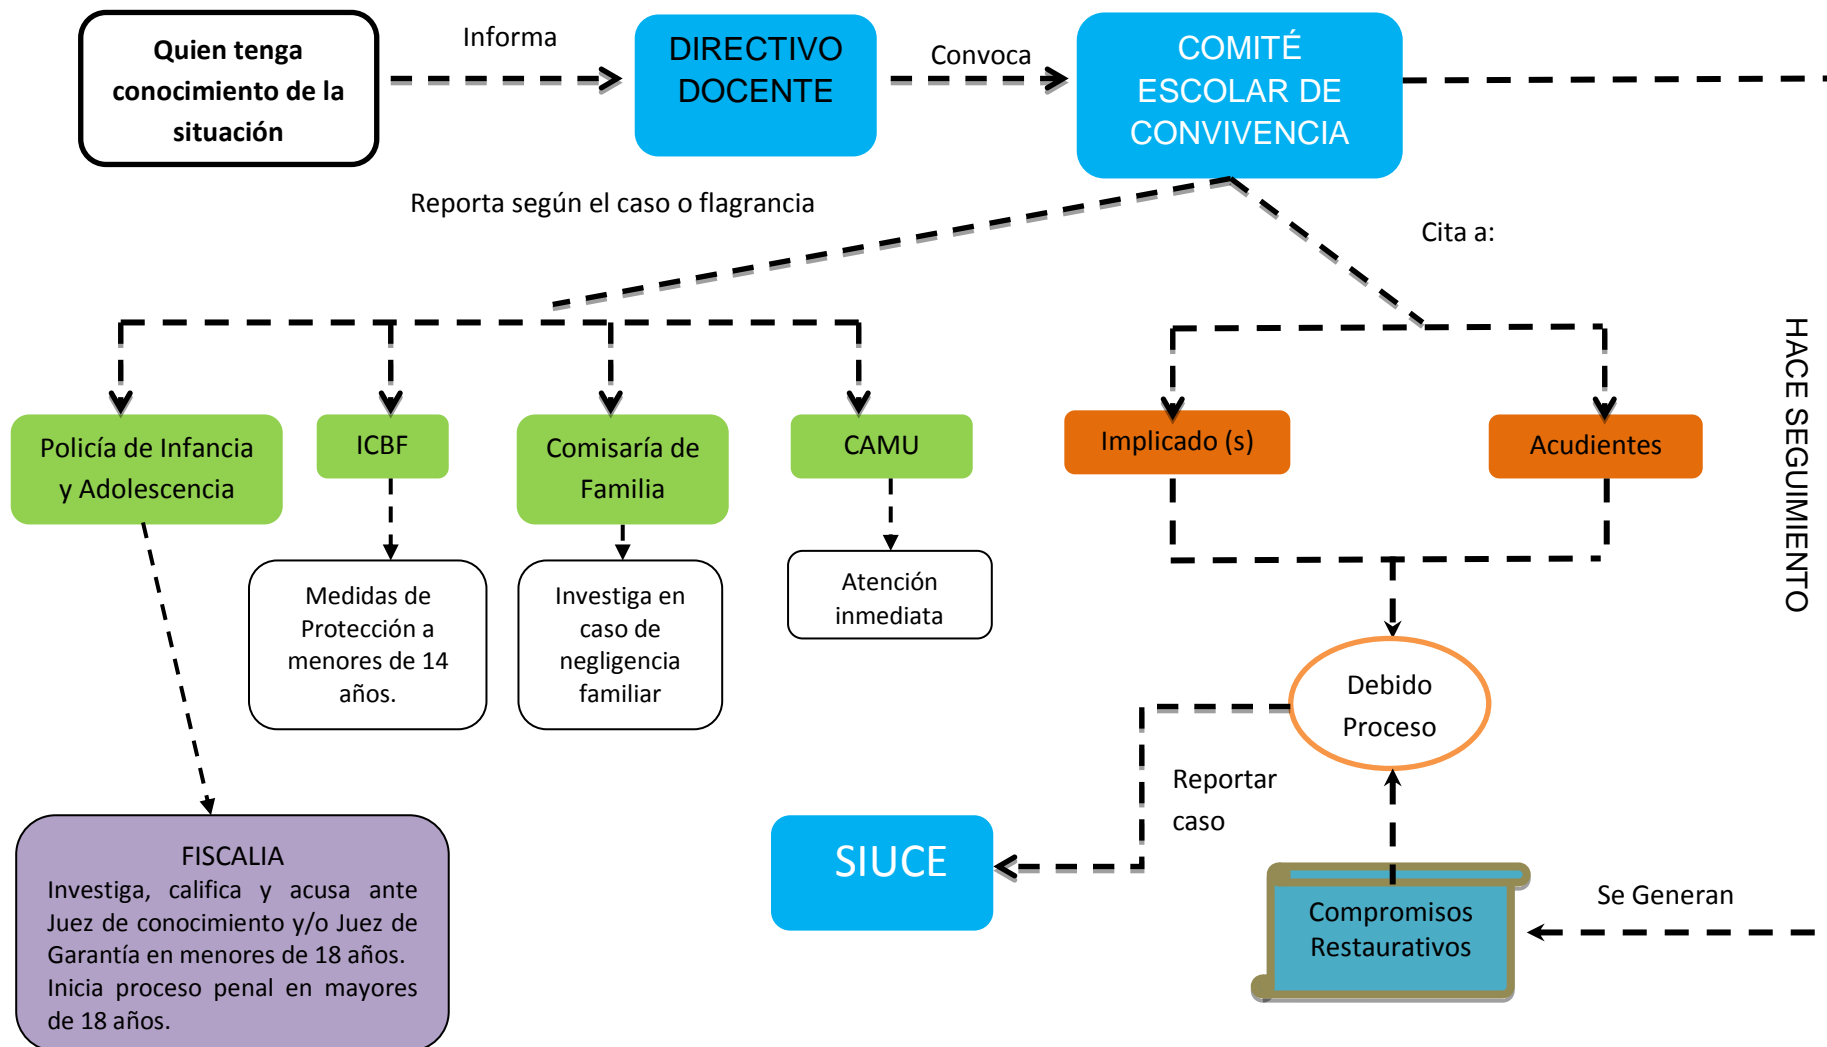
Quien tenga conocimiento de la situación

Informa

DIRECTIVO DOCENTE

Convoca

COMITÉ ESCOLAR DE CONVIVENCIA

Reporta según el caso o flagrancia

Cita a:

HACE SEGUIMIENTO

Policía de Infancia y Adolescencia

ICBF

Comisaría de Familia

CAMU

Implicado (s)

Acudientes

Medidas de Protección a menores de 14 años.

Investiga en caso de negligencia familiar

Atención inmediata

Debido Proceso

Reportar caso

SIUCE

Compromisos Restaurativos

Se Generan

FISCALIA
Investiga, califica y acusa ante Juez de conocimiento y/o Juez de Garantía en menores de 18 años. Inicia proceso penal en mayores de 18 años.